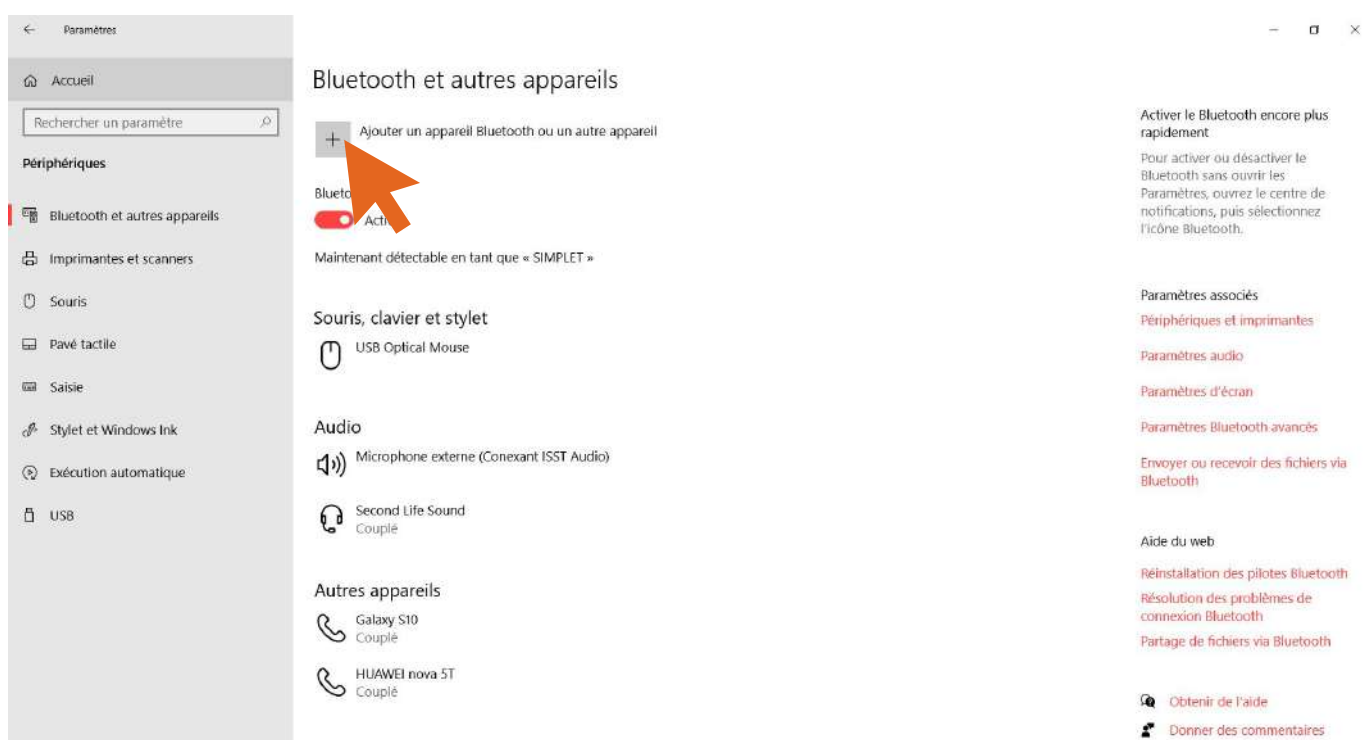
Paramètres

Accueil

Rechercher un paramètre

Périphériques

Bluetooth et autres appareils

Imprimantes et scanners

Souris

Pavé tactile

Saisie

Stylet et Windows Ink

Exécution automatique

USB

Bluetooth et autres appareils

Ajouter un appareil Bluetooth ou un autre appareil

Blueto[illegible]

Acti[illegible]

Maintenant détectable en tant que « SIMPLET »

Souris, clavier et stylet

USB Optical Mouse

Audio

Microphone externe (Conexant ISST Audio)

Second Life Sound
Couplé

Autres appareils

Galaxy S10
Couplé

HUAWEI nova 5T
Couplé

Activer le Bluetooth encore plus rapidement

Pour activer ou désactiver le Bluetooth sans ouvrir les Paramètres, ouvrez le centre de notifications, puis sélectionnez l'icône Bluetooth.

Paramètres associés

Périphériques et imprimantes

Paramètres audio

Paramètres d'écran

Paramètres Bluetooth avancés

Envoyer ou recevoir des fichiers via Bluetooth

Aide du web

Réinstallation des pilotes Bluetooth

Résolution des problèmes de connexion Bluetooth

Partage de fichiers via Bluetooth

Obtenir de l'aide

Donner des commentaires